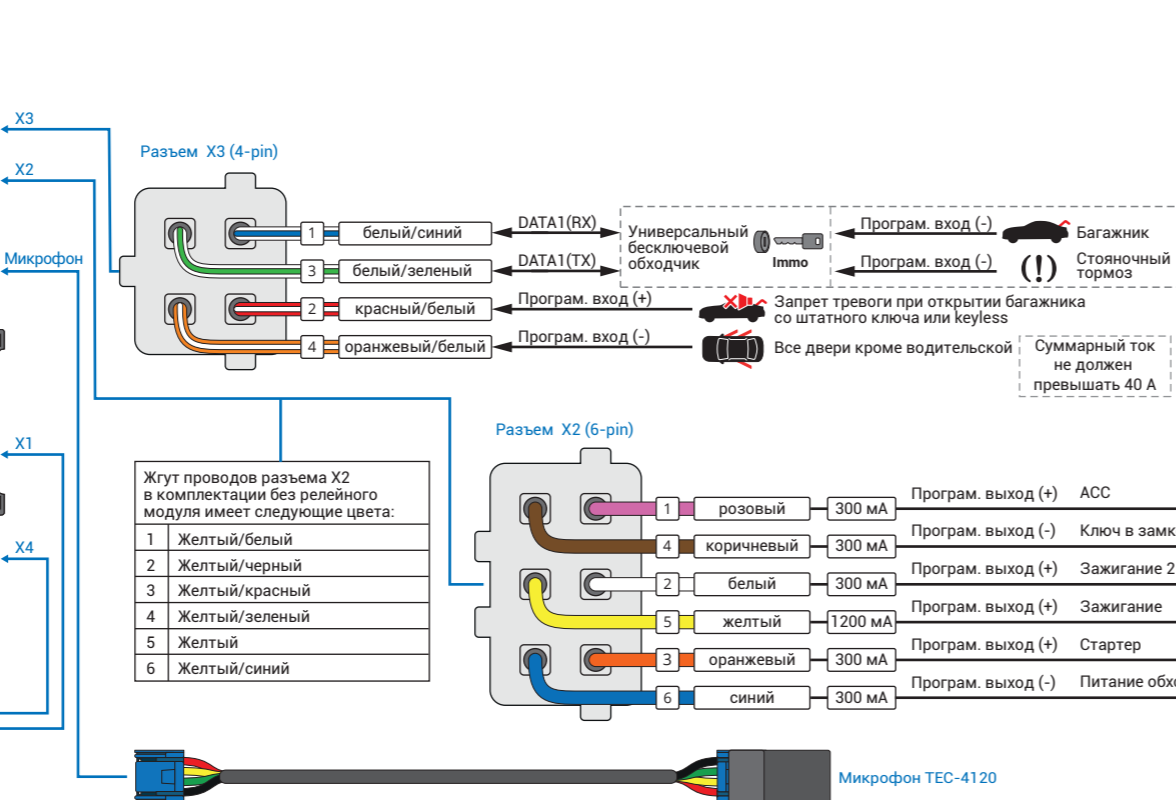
X3

X2

Микрофон

Разъем X3 (4-pin)

| 1 | белый/синий |
|---|---|
| 3 | белый/зеленый |
| 2 | красный/белый |
| 4 | оранжевый/белый |

DATA1(RX)

DATA1(TX)

Програм. вход (+)

Програм. вход (-)

Универсальный бесключевой обходчик

Immo

Програм. вход (-)

Багажник

Програм. вход (-)

Стояночный тормоз

Запрет тревоги при открытии багажника со штатного ключа или keyless

Все двери кроме водительской

Суммарный ток не должен превышать 40 А

X1

X4

Жгут проводов разъема X2 в комплектации без релейного модуля имеет следующие цвета:

| 1 | Желтый/белый |
|---|---|
| 2 | Желтый/черный |
| 3 | Желтый/красный |
| 4 | Желтый/зеленый |
| 5 | Желтый |
| 6 | Желтый/синий |

Разъем X2 (6-pin)

| 1 | розовый | 300 мА | Програм. выход (+) | ACC |
|---|---|---|---|---|
| 4 | коричневый | 300 мА | Програм. выход (-) | Ключ в замк |
| 2 | белый | 300 мА | Програм. выход (+) | Зажигание 2 |
| 5 | желтый | 1200 мА | Програм. выход (+) | Зажигание |
| 3 | оранжевый | 300 мА | Програм. выход (+) | Стартер |
| 6 | синий | 300 мА | Програм. выход (-) | Питание обхо |

Микрофон TEC-4120